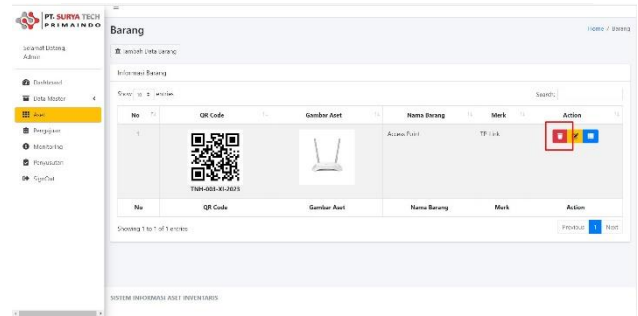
PT. SURYA TECH PRIMAINDO

Selamat Datang, Admin

Dashboard
Data Master
Aset
Pengajuan
Monitoring
Penyusutan
SignOut

Barang

Home / Barang

Tambah Data Barang

Informasi Barang

Show 10 entries

Search:

| No | QR Code | Gambar Aset | Nama Barang | Merk | Action |
|---|---|---|---|---|---|
| 1 | TNH-003-XI-2023 | | Access Point | TP Link | |
| No | QR Code | Gambar Aset | Nama Barang | Merk | Action |

Showing 1 to 1 of 1 entries

Previous 1 Next

SISTEM INFORMASI ASET INVENTARIS